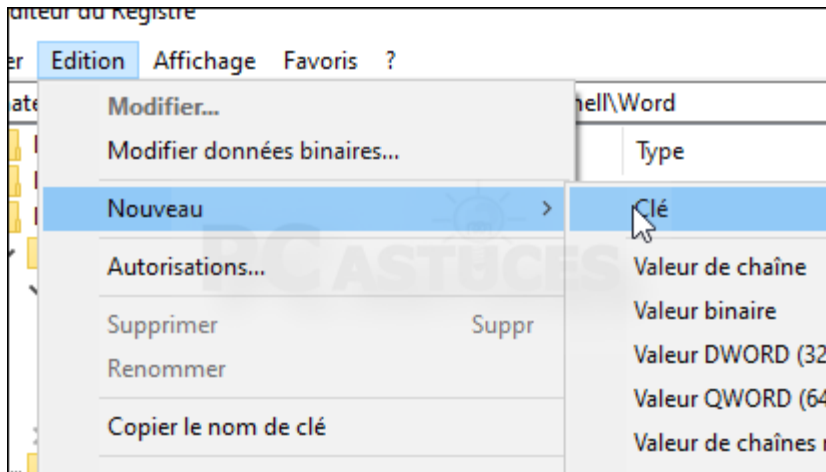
diteur du Registre

er Edition Affichage Favoris ?

ate

Modifier...
Modifier données binaires...
Nouveau >
Autorisations...
Supprimer Suppr
Renommer
Copier le nom de clé

hell\Word

Type

Clé
Valeur de chaîne
Valeur binaire
Valeur DWORD (32
Valeur QWORD (64
Valeur de chaînes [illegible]

PC ASTUCES